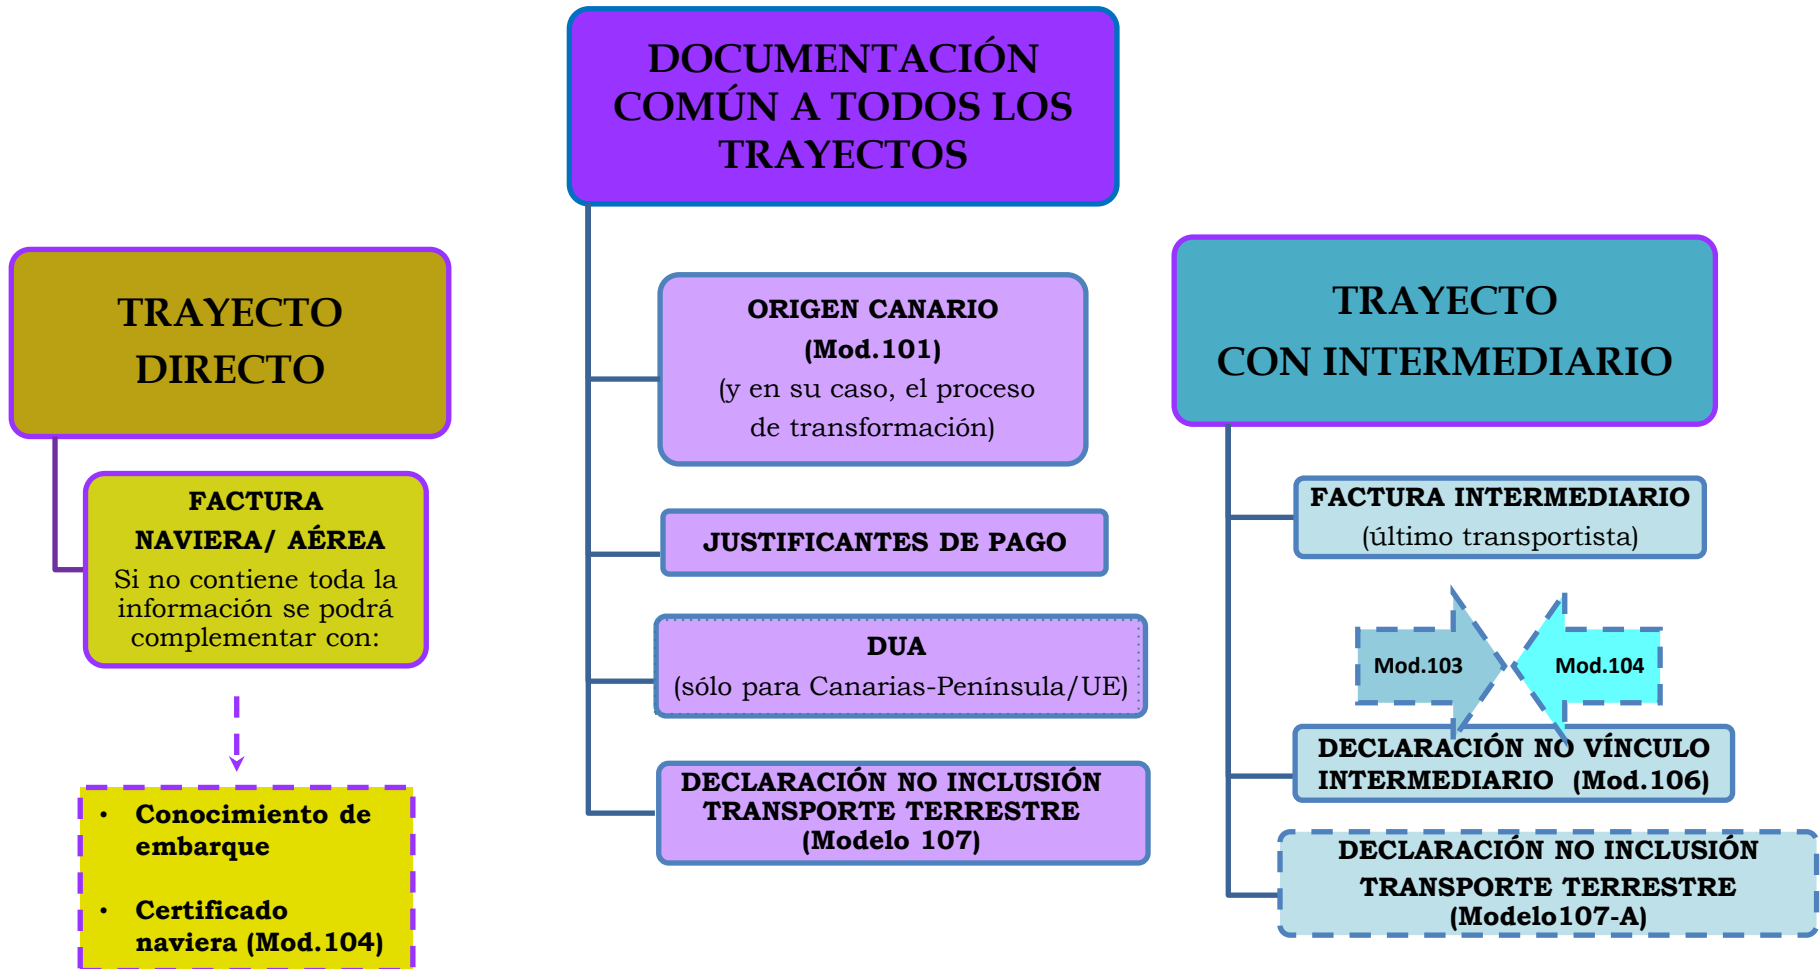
DOCUMENTACIÓN COMÚN A TODOS LOS TRAYECTOS

TRAYECTO DIRECTO

FACTURA NAVIERA/ AÉREA
Si no contiene toda la información se podrá complementar con:

- Conocimiento de embarque
- Certificado naviera (Mod.104)

ORIGEN CANARIO (Mod.101)
(y en su caso, el proceso de transformación)

JUSTIFICANTES DE PAGO

DUA
(sólo para Canarias-Península/UE)

DECLARACIÓN NO INCLUSIÓN TRANSPORTE TERRESTRE (Modelo 107)

TRAYECTO CON INTERMEDIARIO

FACTURA INTERMEDIARIO
(último transportista)

Mod.103

Mod.104

DECLARACIÓN NO VÍNCULO INTERMEDIARIO (Mod.106)

DECLARACIÓN NO INCLUSIÓN TRANSPORTE TERRESTRE (Modelo107-A)